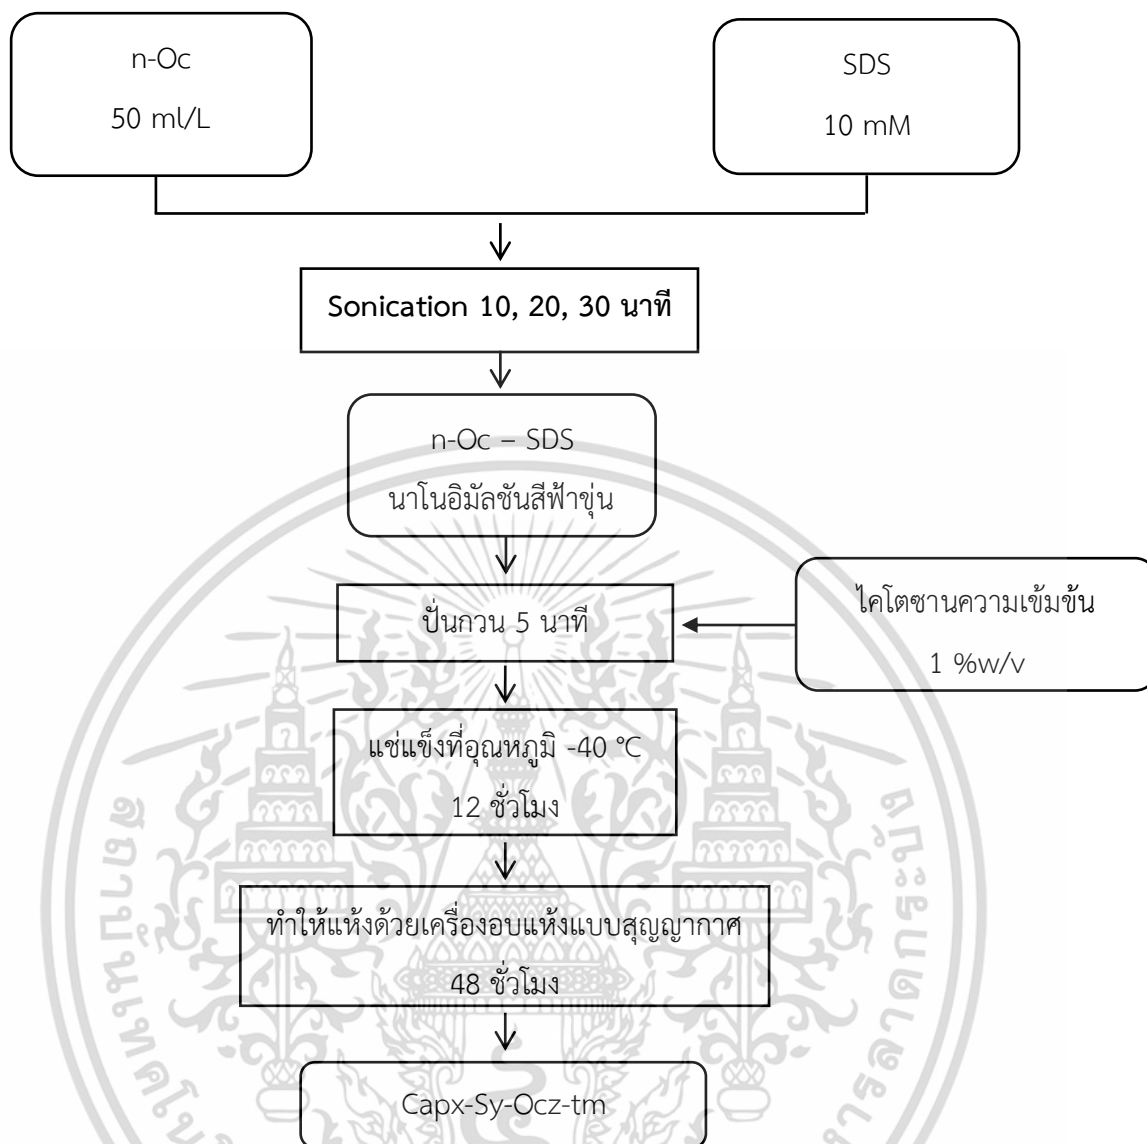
n-Oc
50 ml/L

SDS
10 mM

Sonication 10, 20, 30 นาที

n-Oc – SDS
นาโนอิมัลชันสีฟ้าขุ่น

ปั่นกวน 5 นาที

ไคโตซานความเข้มข้น
1 %w/v

แช่แข็งที่อุณหภูมิ -40 °C
12 ชั่วโมง

ทำให้แห้งด้วยเครื่องอบแห้งแบบสุญญากาศ
48 ชั่วโมง

Capx-Sy-Ocz-tm